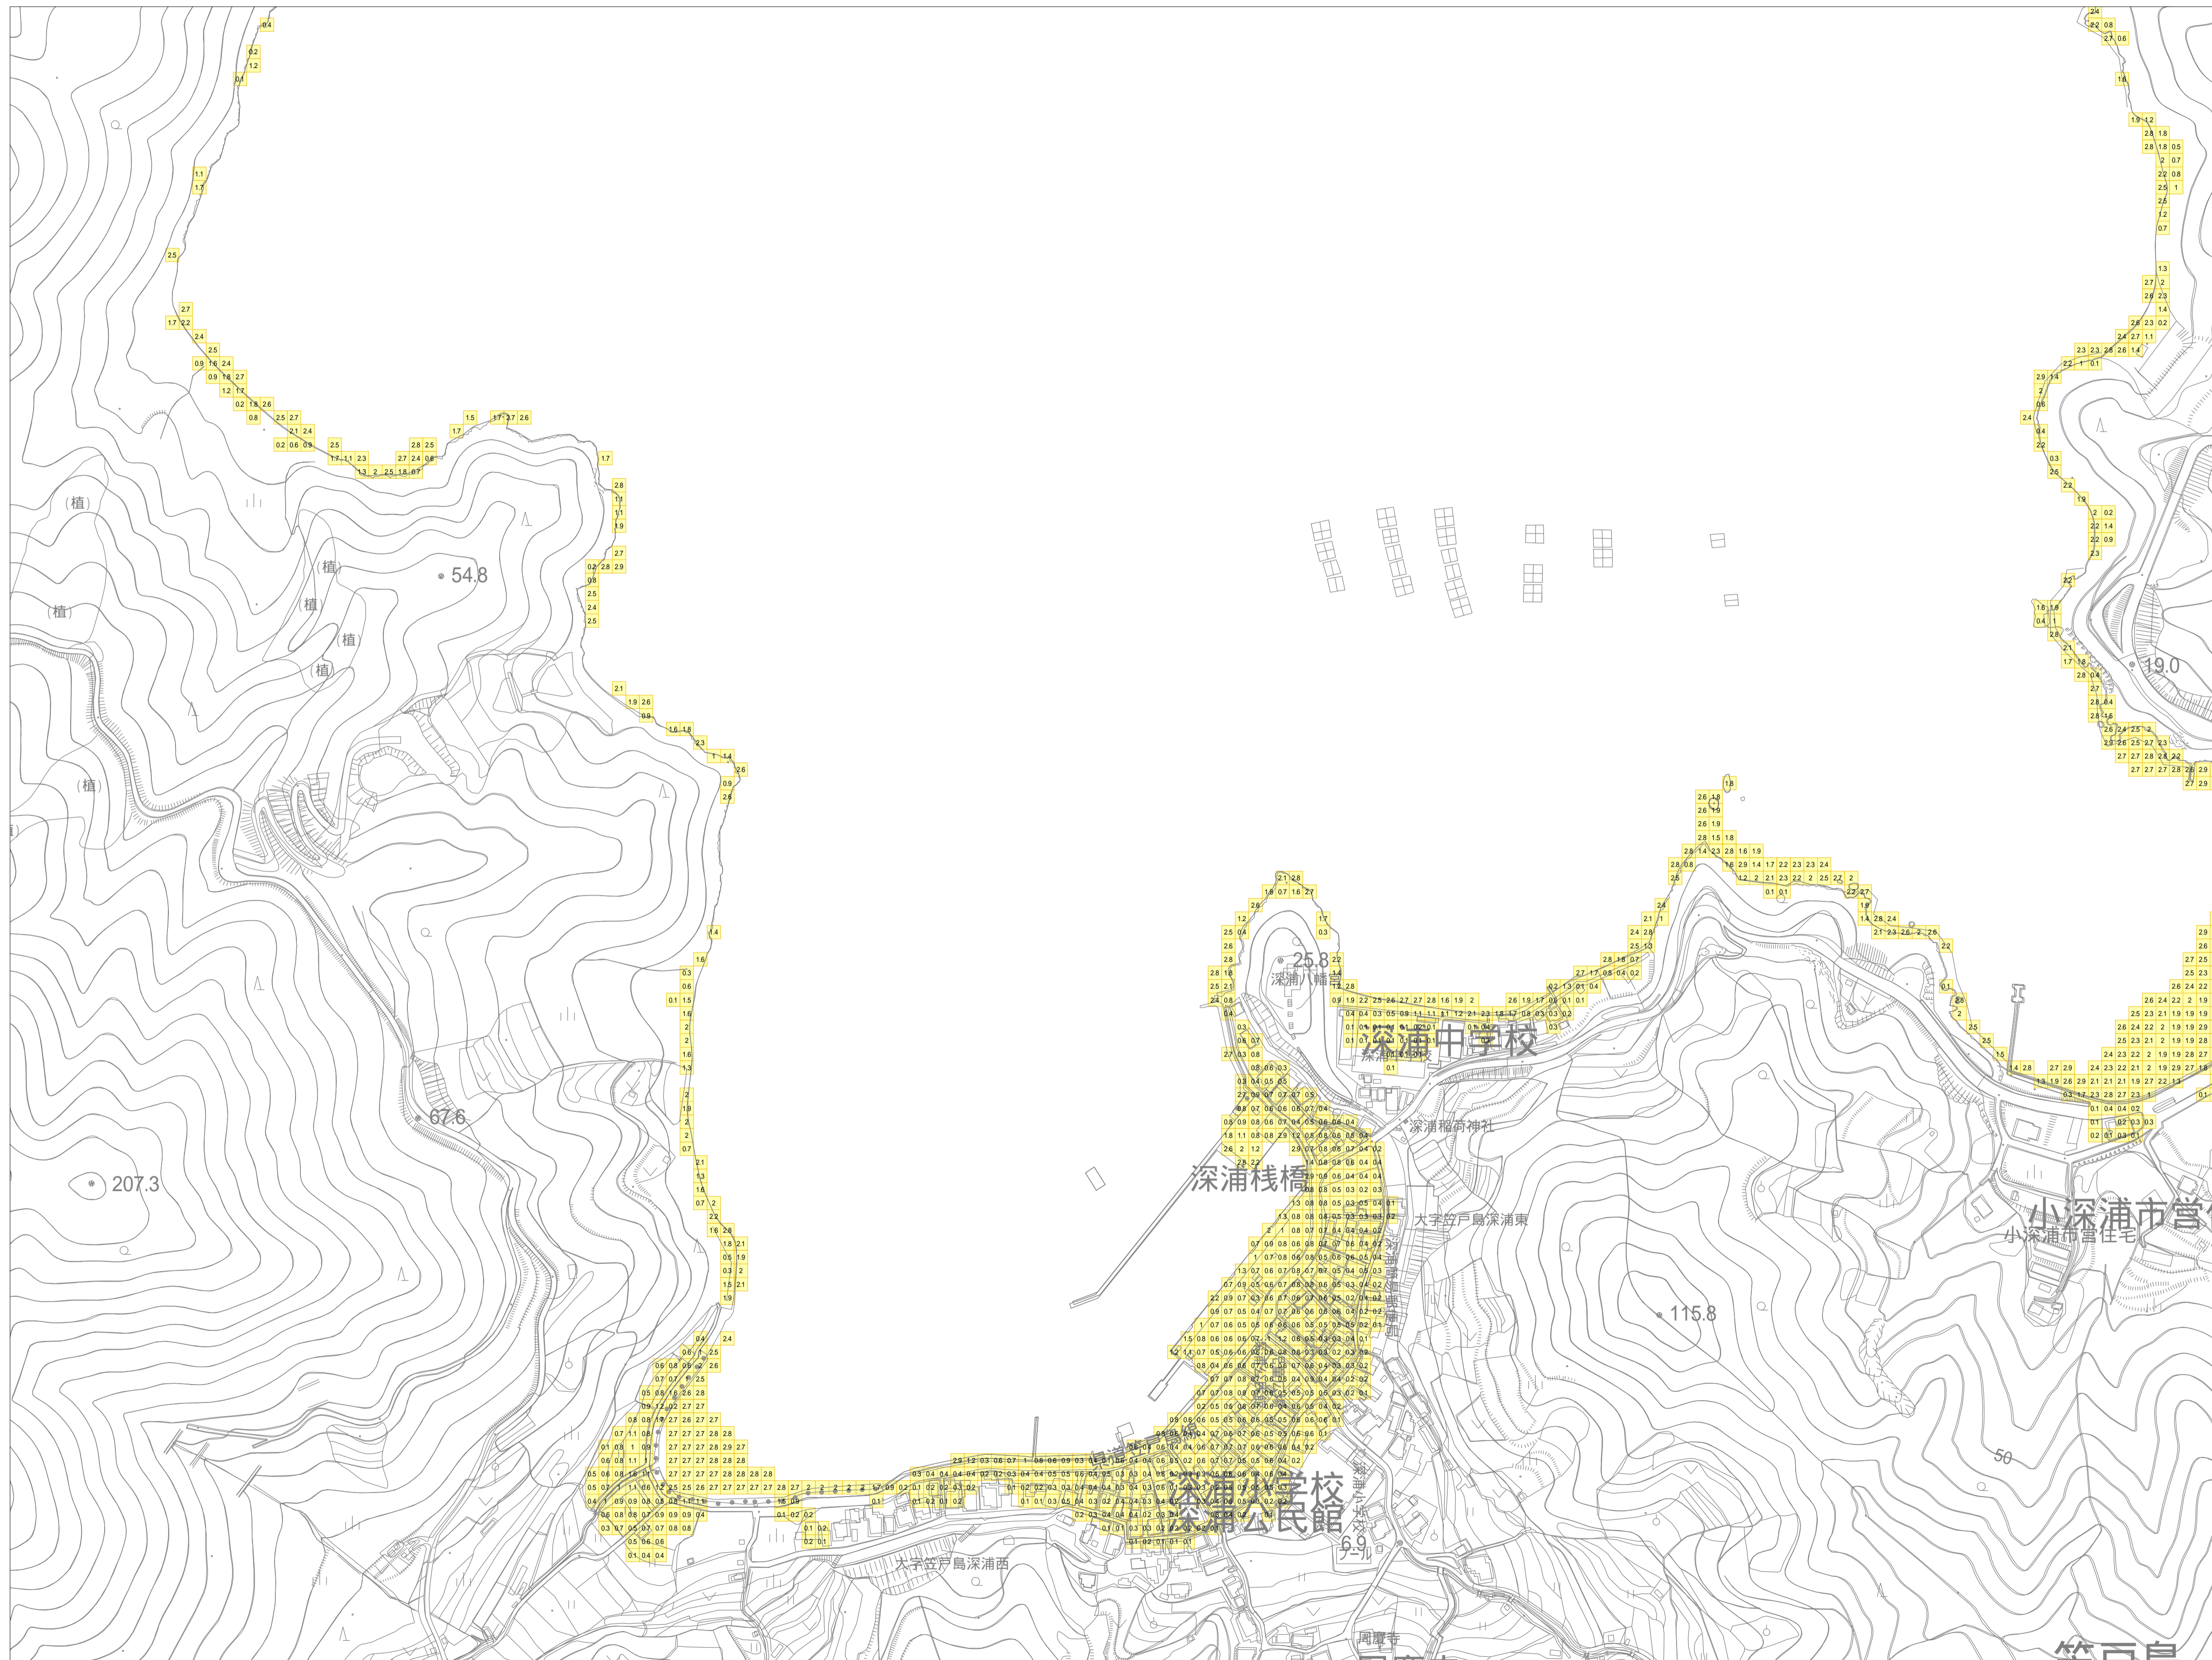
54.8

(植)

(植)

植

植

(植)

植

(植)

67.6

207.3

25.8

深浦八幡宮

深浦中学校

深浦稲荷神社

深浦栈橋

大字笠戸島深浦東

小深浦市営住宅

小深浦市営住宅

115.8

19.0

50

深浦小学校

深浦公民館

6.9

大字笠戸島深浦西

周慶寺

笠戸島